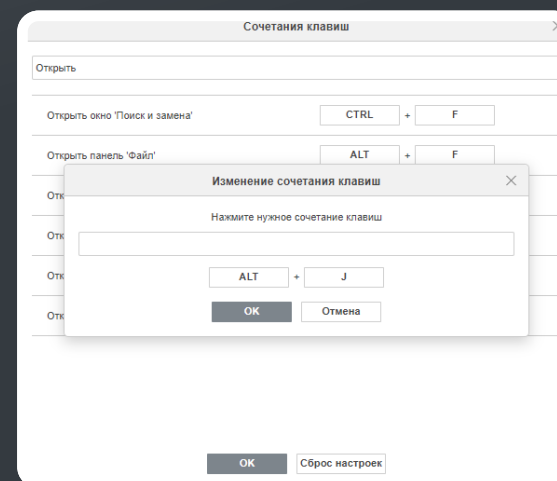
Сочетания клавиш

Открыть

Открыть окно 'Поиск и замена' CTRL + F

Открыть панель 'Файл' ALT + F

Отк

Отк

Отк

Отк

Изменение сочетания клавиш

Нажмите нужное сочетание клавиш

ALT + J

OK Отмена

OK Сброс настроек